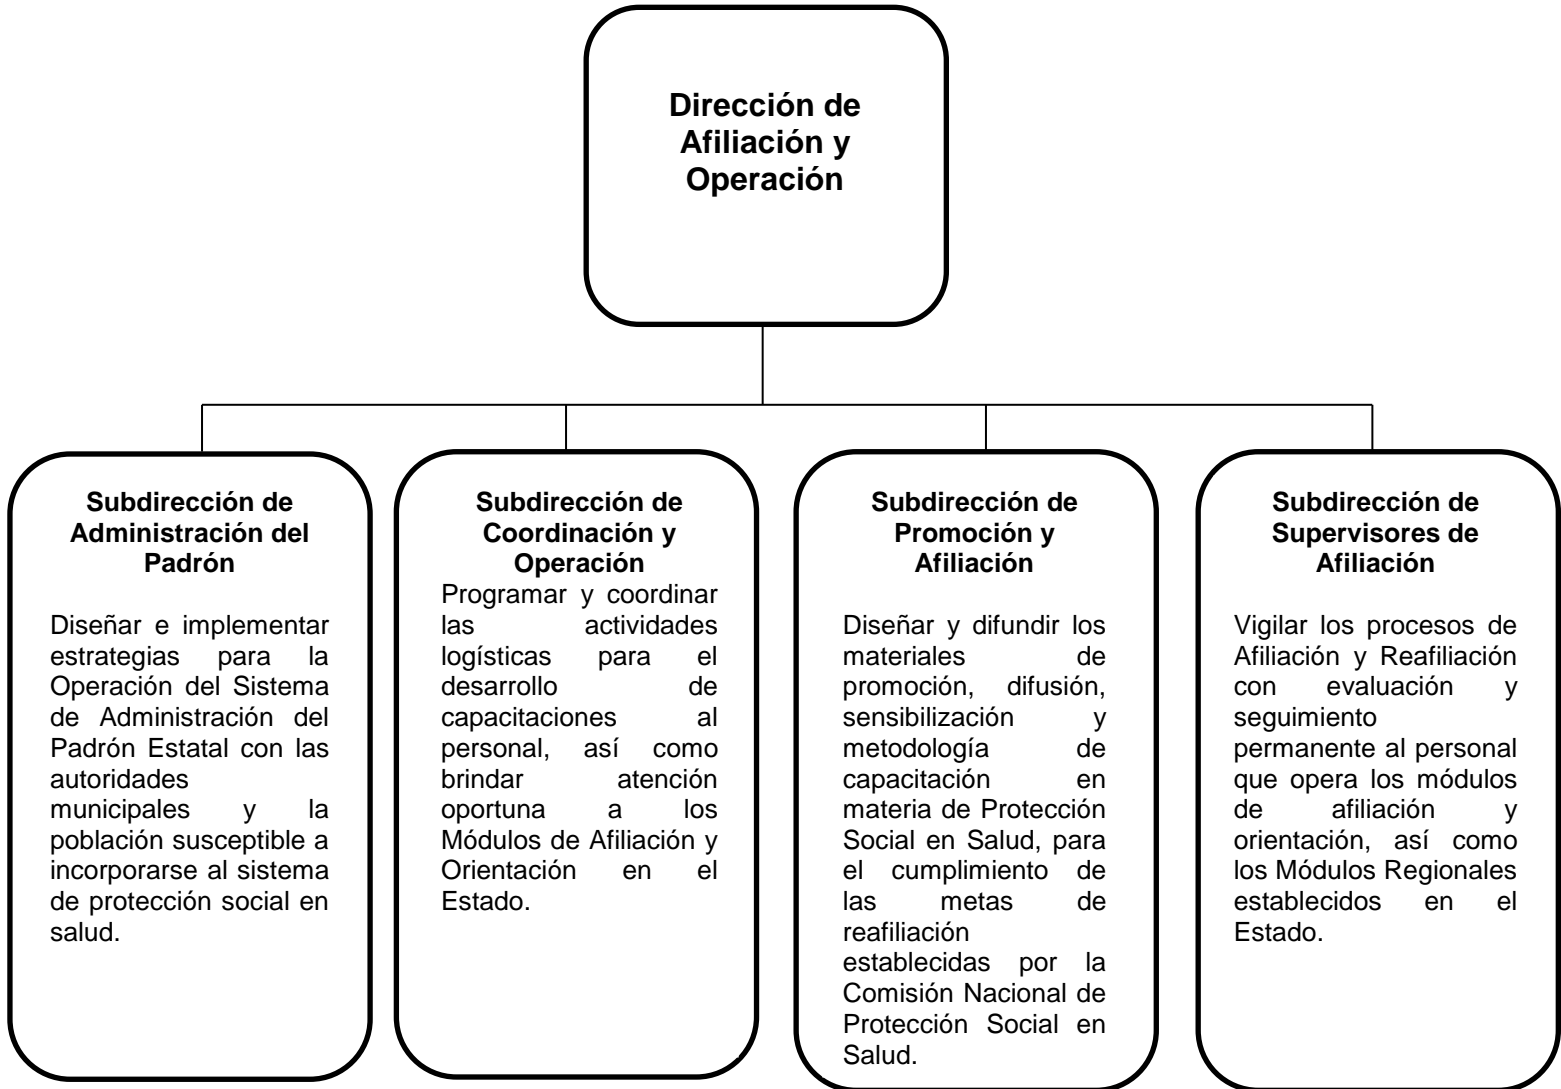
Dirección de Afiliación y Operación

Subdirección de Administración del Padrón

Diseñar e implementar estrategias para la Operación del Sistema de Administración del Padrón Estatal con las autoridades municipales y la población susceptible a incorporarse al sistema de protección social en salud.

Subdirección de Coordinación y Operación

Programar y coordinar las actividades logísticas para el desarrollo de capacitaciones al personal, así como brindar atención oportuna a los Módulos de Afiliación y Orientación en el Estado.

Subdirección de Promoción y Afiliación

Diseñar y difundir los materiales de promoción, difusión, sensibilización y metodología de capacitación en materia de Protección Social en Salud, para el cumplimiento de las metas de reafiliación establecidas por la Comisión Nacional de Protección Social en Salud.

Subdirección de Supervisores de Afiliación

Vigilar los procesos de Afiliación y Reafiliación con evaluación y seguimiento permanente al personal que opera los módulos de afiliación y orientación, así como los Módulos Regionales establecidos en el Estado.